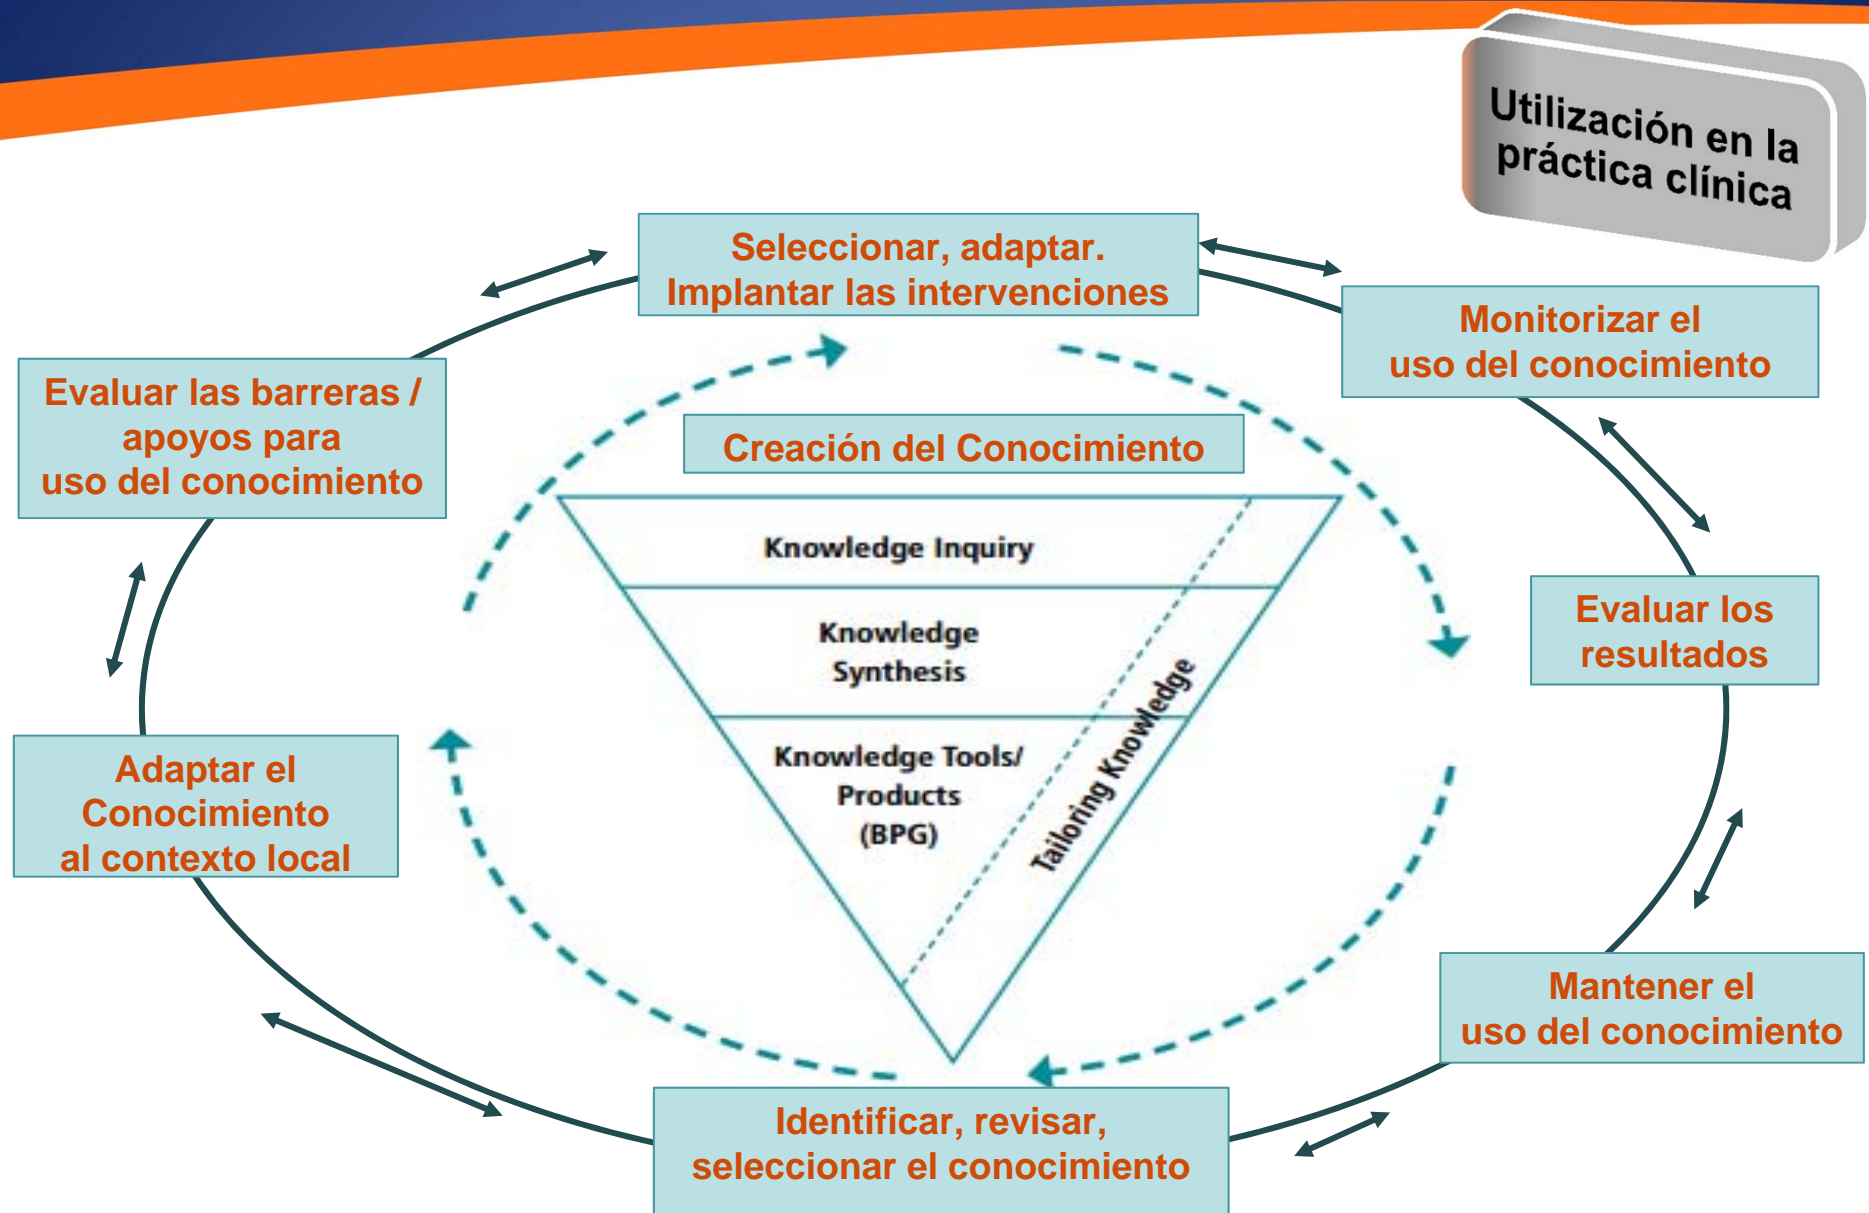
Utilización en la práctica clínica

Seleccionar, adaptar. Implantar las intervenciones

Monitorizar el uso del conocimiento

Evaluar las barreras / apoyos para uso del conocimiento

Creación del Conocimiento

Knowledge Inquiry

Knowledge Synthesis

Knowledge Tools/ Products (BPG)

Tailoring Knowledge

Evaluar los resultados

Adaptar el Conocimiento al contexto local

Mantener el uso del conocimiento

Identificar, revisar, seleccionar el conocimiento